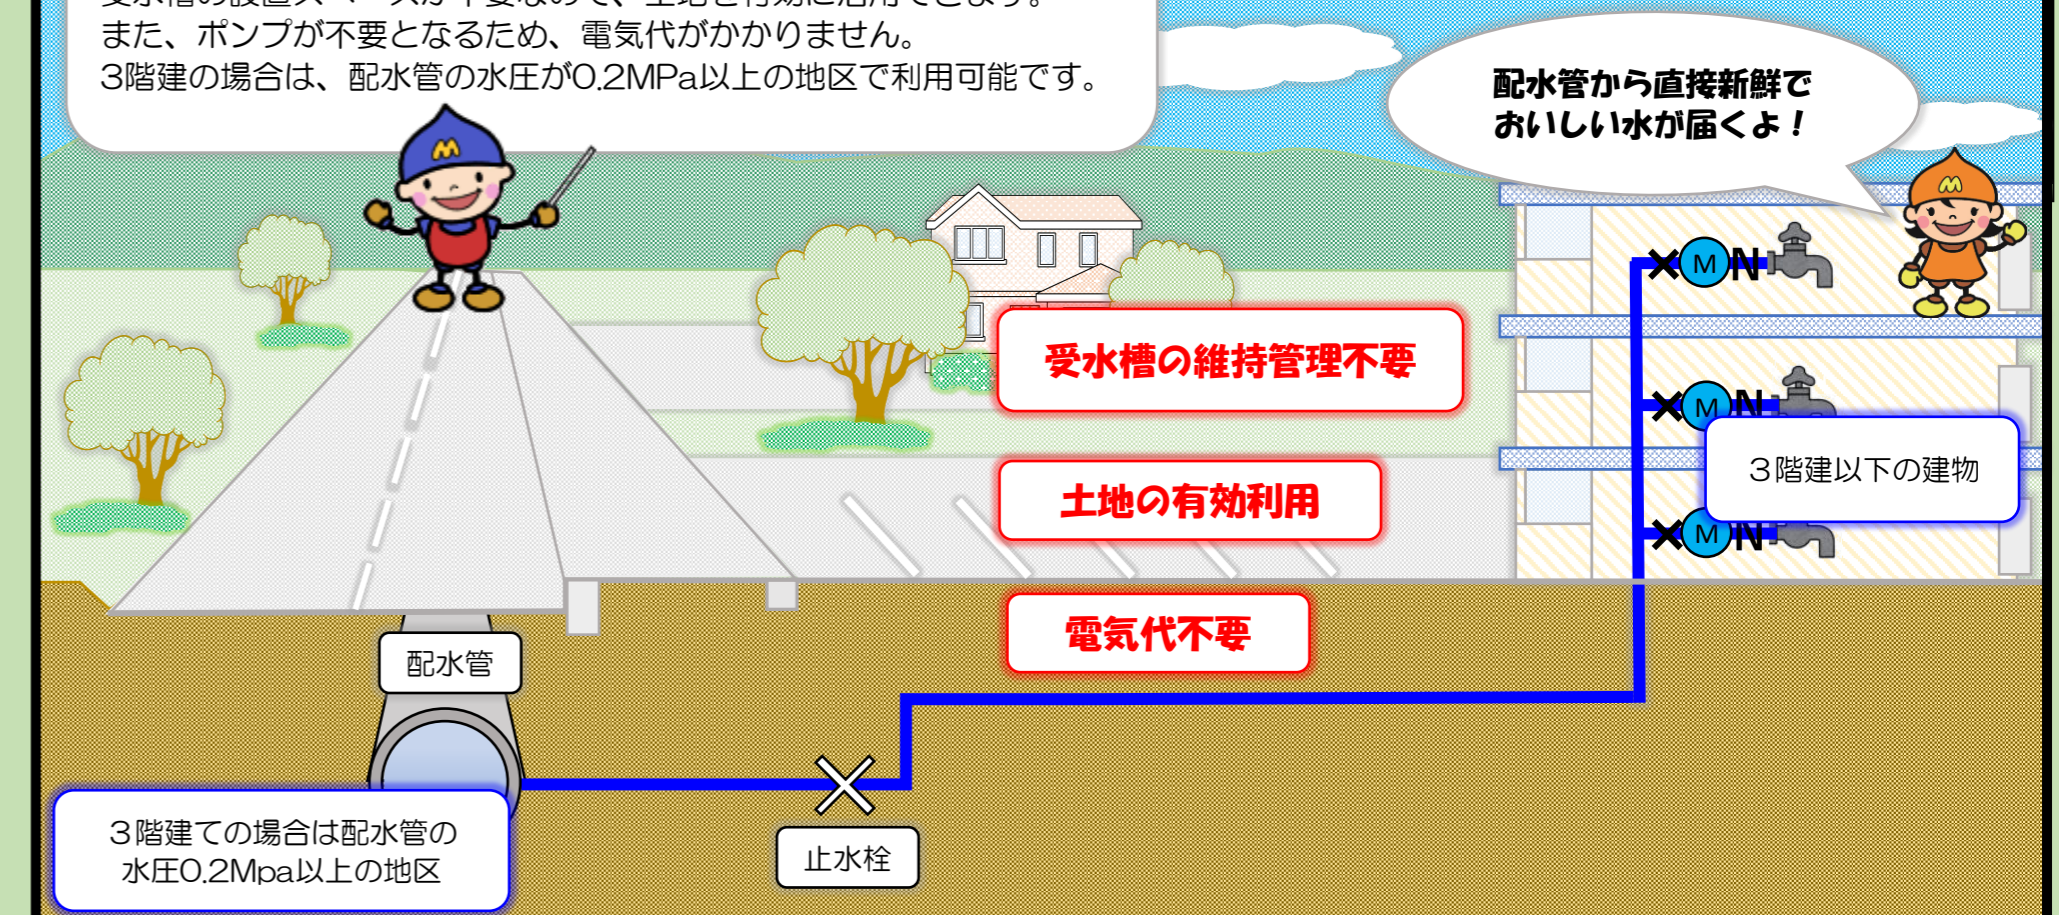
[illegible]
また、ポンプが不要となるため、電気代がかかりません。
3階建の場合は、配水管の水圧が0.2MPa以上の地区で利用可能です。

配水管から直接新鮮でおいしい水が届くよ！

M
M
M
M
M

受水槽の維持管理不要

土地の有効利用

3階建以下の建物

電気代不要

配水管

止水栓

3階建ての場合は配水管の水圧0.2Mpa以上の地区